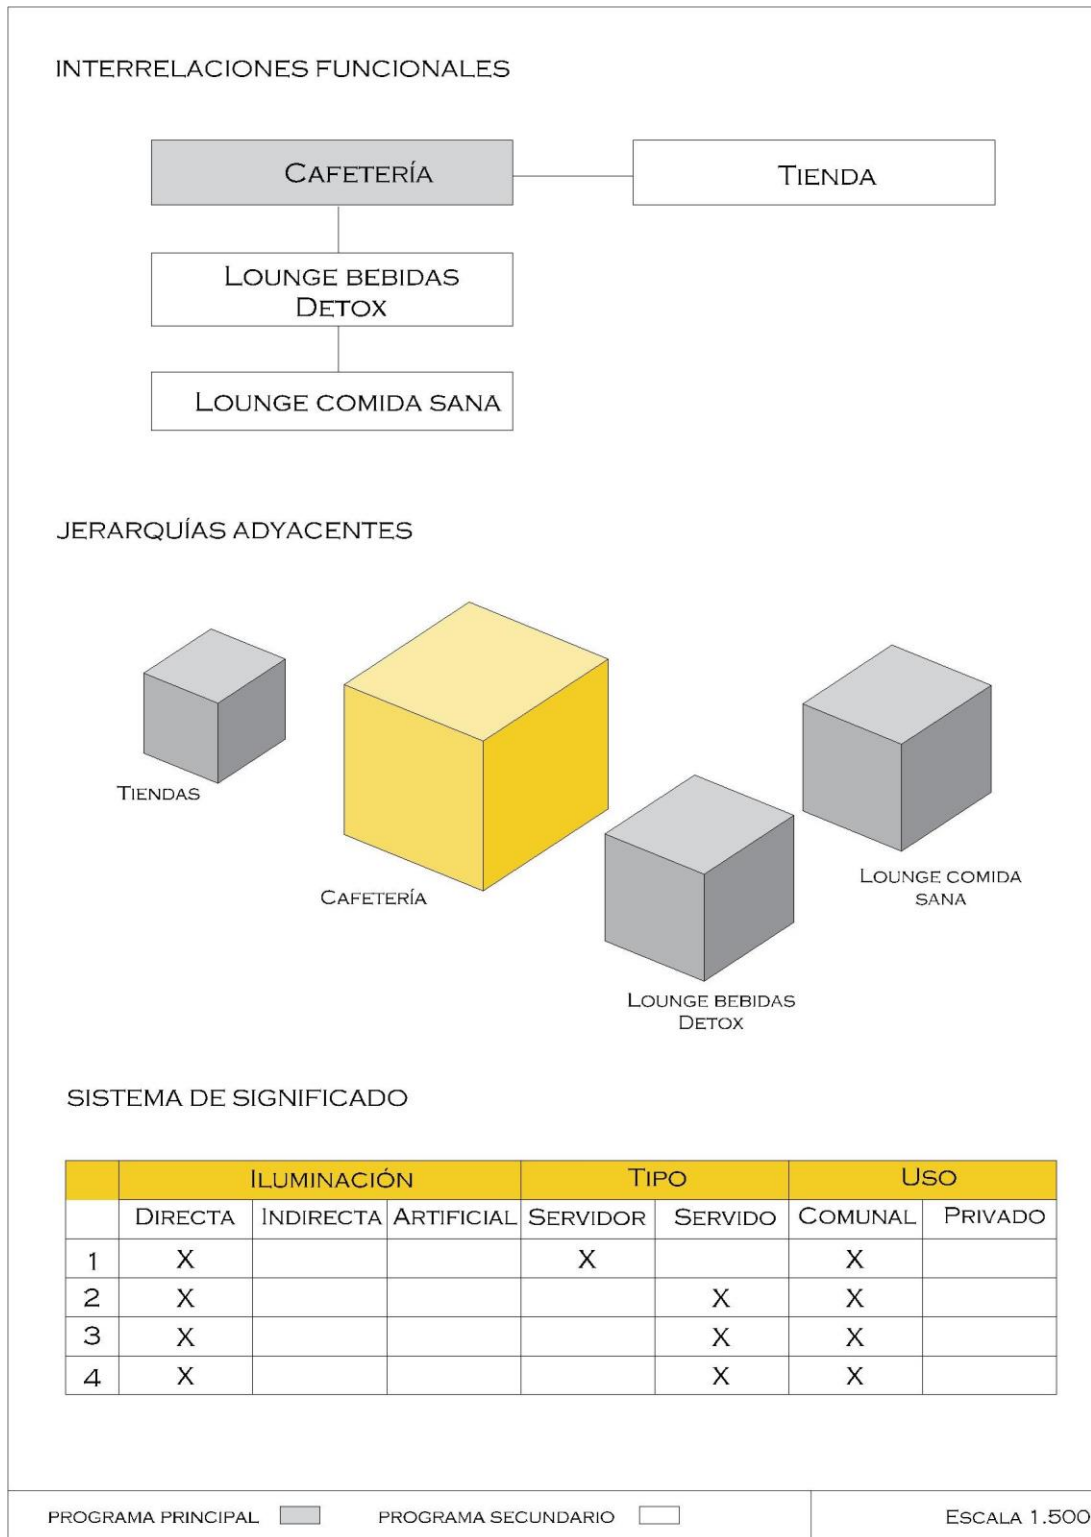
INTERRELACIONES FUNCIONALES

CAFETERÍA

TIENDA

LOUNGE BEBIDAS DETOX

LOUNGE COMIDA SANA

JERARQUÍAS ADYACENTES

TIENDAS

CAFETERÍA

LOUNGE BEBIDAS DETOX

LOUNGE COMIDA SANA

SISTEMA DE SIGNIFICADO

| | ILUMINACIÓN | | | TIPO | | USO | |
|---|---|---|---|---|---|---|---|
| | DIRECTA | INDIRECTA | ARTIFICIAL | SERVIDOR | SERVIDO | COMUNAL | PRIVADO |
| 1 | X | | | X | | X | |
| 2 | X | | | | X | X | |
| 3 | X | | | | X | X | |
| 4 | X | | | | X | X | |

PROGRAMA PRINCIPAL PROGRAMA SECUNDARIO ESCALA 1.500